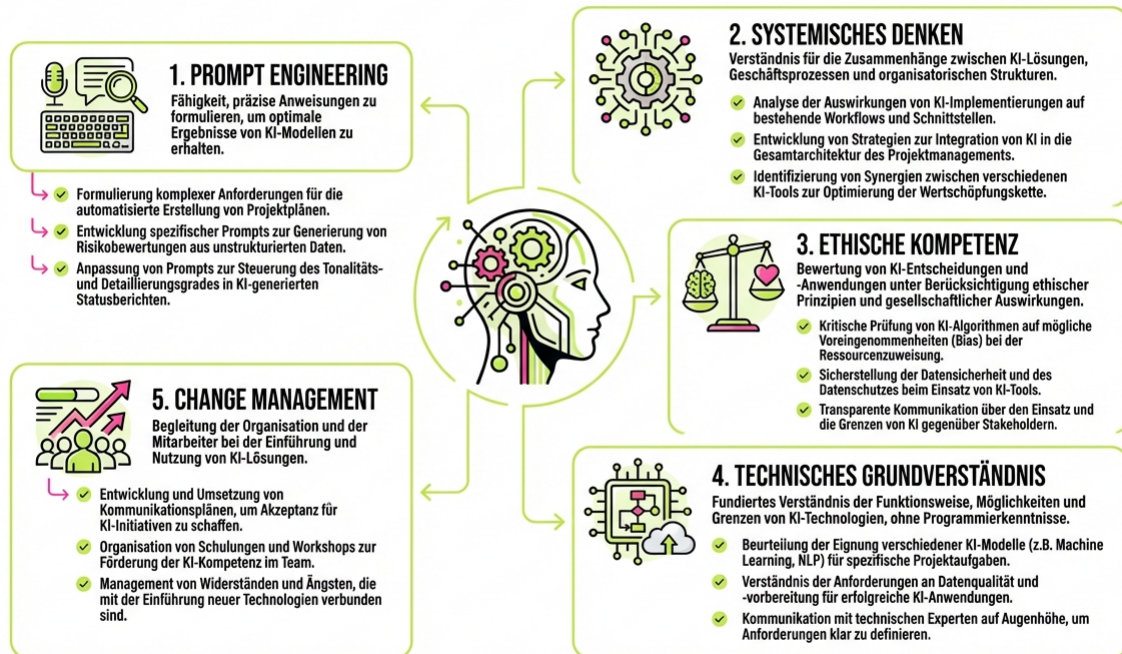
1. PROMPT ENGINEERING

Fähigkeit, präzise Anweisungen zu formulieren, um optimale Ergebnisse von KI-Modellen zu erhalten.

Formulierung komplexer Anforderungen für die automatisierte Erstellung von Projektplänen.

Entwicklung spezifischer Prompts zur Generierung von Risikobewertungen aus unstrukturierten Daten.

Anpassung von Prompts zur Steuerung des Tonalitäts- und Detaillierungsgrades in KI-generierten Statusberichten.

2. SYSTEMISCHES DENKEN

Verständnis für die Zusammenhänge zwischen KI-Lösungen, Geschäftsprozessen und organisatorischen Strukturen.

Analyse der Auswirkungen von KI-Implementierungen auf bestehende Workflows und Schnittstellen.

Entwicklung von Strategien zur Integration von KI in die Gesamtarchitektur des Projektmanagements.

Identifizierung von Synergien zwischen verschiedenen KI-Tools zur Optimierung der Wertschöpfungskette.

3. ETHISCHE KOMPETENZ

Bewertung von KI-Entscheidungen und -Anwendungen unter Berücksichtigung ethischer Prinzipien und gesellschaftlicher Auswirkungen.

Kritische Prüfung von KI-Algorithmen auf mögliche Voreingenommenheiten (Bias) bei der Ressourcenzuweisung.

Sicherstellung der Datensicherheit und des Datenschutzes beim Einsatz von KI-Tools.

Transparente Kommunikation über den Einsatz und die Grenzen von KI gegenüber Stakeholdern.

5. CHANGE MANAGEMENT

Begleitung der Organisation und der Mitarbeiter bei der Einführung und Nutzung von KI-Lösungen.

Entwicklung und Umsetzung von Kommunikationsplänen, um Akzeptanz für KI-Initiativen zu schaffen.

Organisation von Schulungen und Workshops zur Förderung der KI-Kompetenz im Team.

Management von Widerständen und Ängsten, die mit der Einführung neuer Technologien verbunden sind.

4. TECHNISCHES GRUNDVERSTÄNDNIS

Fundiertes Verständnis der Funktionsweise, Möglichkeiten und Grenzen von KI-Technologien, ohne Programmierkenntnisse.

Beurteilung der Eignung verschiedener KI-Modelle (z.B. Machine Learning, NLP) für spezifische Projektaufgaben.

Verständnis der Anforderungen an Datenqualität und -vorbereitung für erfolgreiche KI-Anwendungen.

Kommunikation mit technischen Experten auf Augenhöhe, um Anforderungen klar zu definieren.